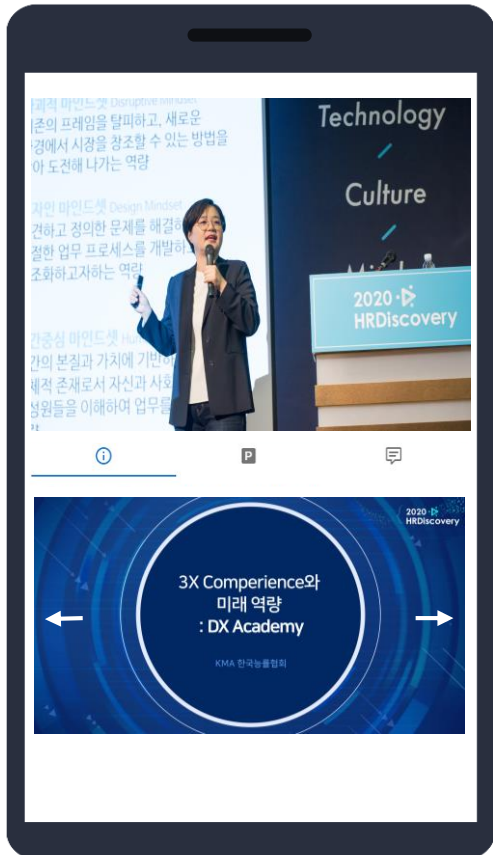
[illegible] 마인드셋 Disruptive Mindset
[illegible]존의 프레임을 탈피하고, 새로운
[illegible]경에서 시장을 창조할 수 있는 방법을
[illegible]아 도전해 나가는 역량

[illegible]자인 마인드셋 Design Mindset
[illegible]견하고 정의한 문제를 해결하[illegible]
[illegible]절한 업무 프로세스를 개발하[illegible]
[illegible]조화하고자하는 역량

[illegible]간중심 마인드셋 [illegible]
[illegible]간의 본질과 가치에 기반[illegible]
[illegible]체적 존재로서 자신과 사회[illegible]
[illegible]성원들을 이해하여 업무를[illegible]

Technology
Culture
Mi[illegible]

2020 HRDiscovery

2020 HRDiscovery

3X Comperience와
미래 역량
: DX Academy

KMA 한국능률협회